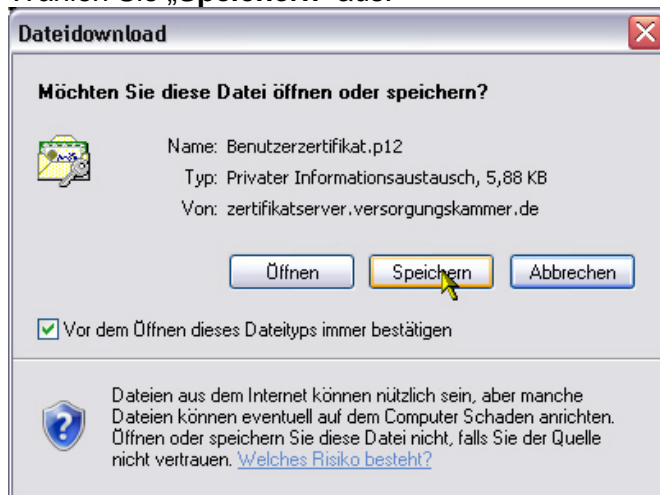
Wählen Sie „Speichern" aus.

Dateidownload

Möchten Sie diese Datei öffnen oder speichern?

Name: Benutzerzertifikat.p12
Typ: Privater Informationsaustausch, 5,88 KB
Von: zertifikatserver.versorgungskammer.de

Öffnen
Speichern
Abbrechen

Vor dem Öffnen dieses Dateityps immer bestätigen

Dateien aus dem Internet können nützlich sein, aber manche Dateien können eventuell auf dem Computer Schaden anrichten. Öffnen oder speichern Sie diese Datei nicht, falls Sie der Quelle nicht vertrauen. Welches Risiko besteht?